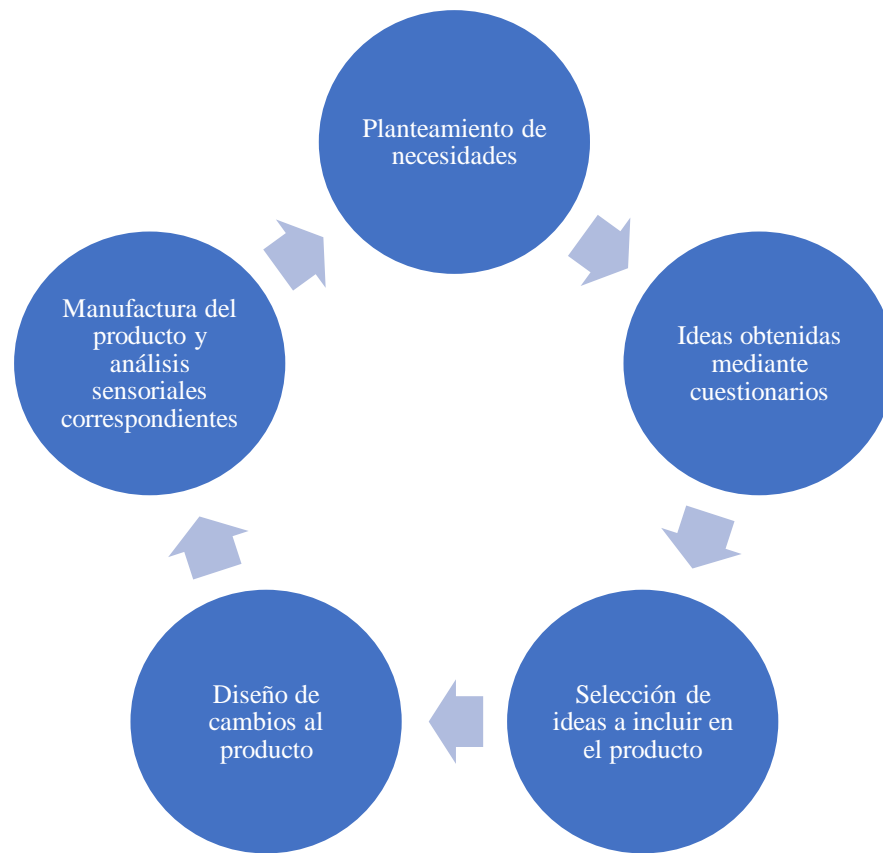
Planteamiento de necesidades

Ideas obtenidas mediante cuestionarios

Selección de ideas a incluir en el producto

Diseño de cambios al producto

Manufactura del producto y análisis sensoriales correspondientes